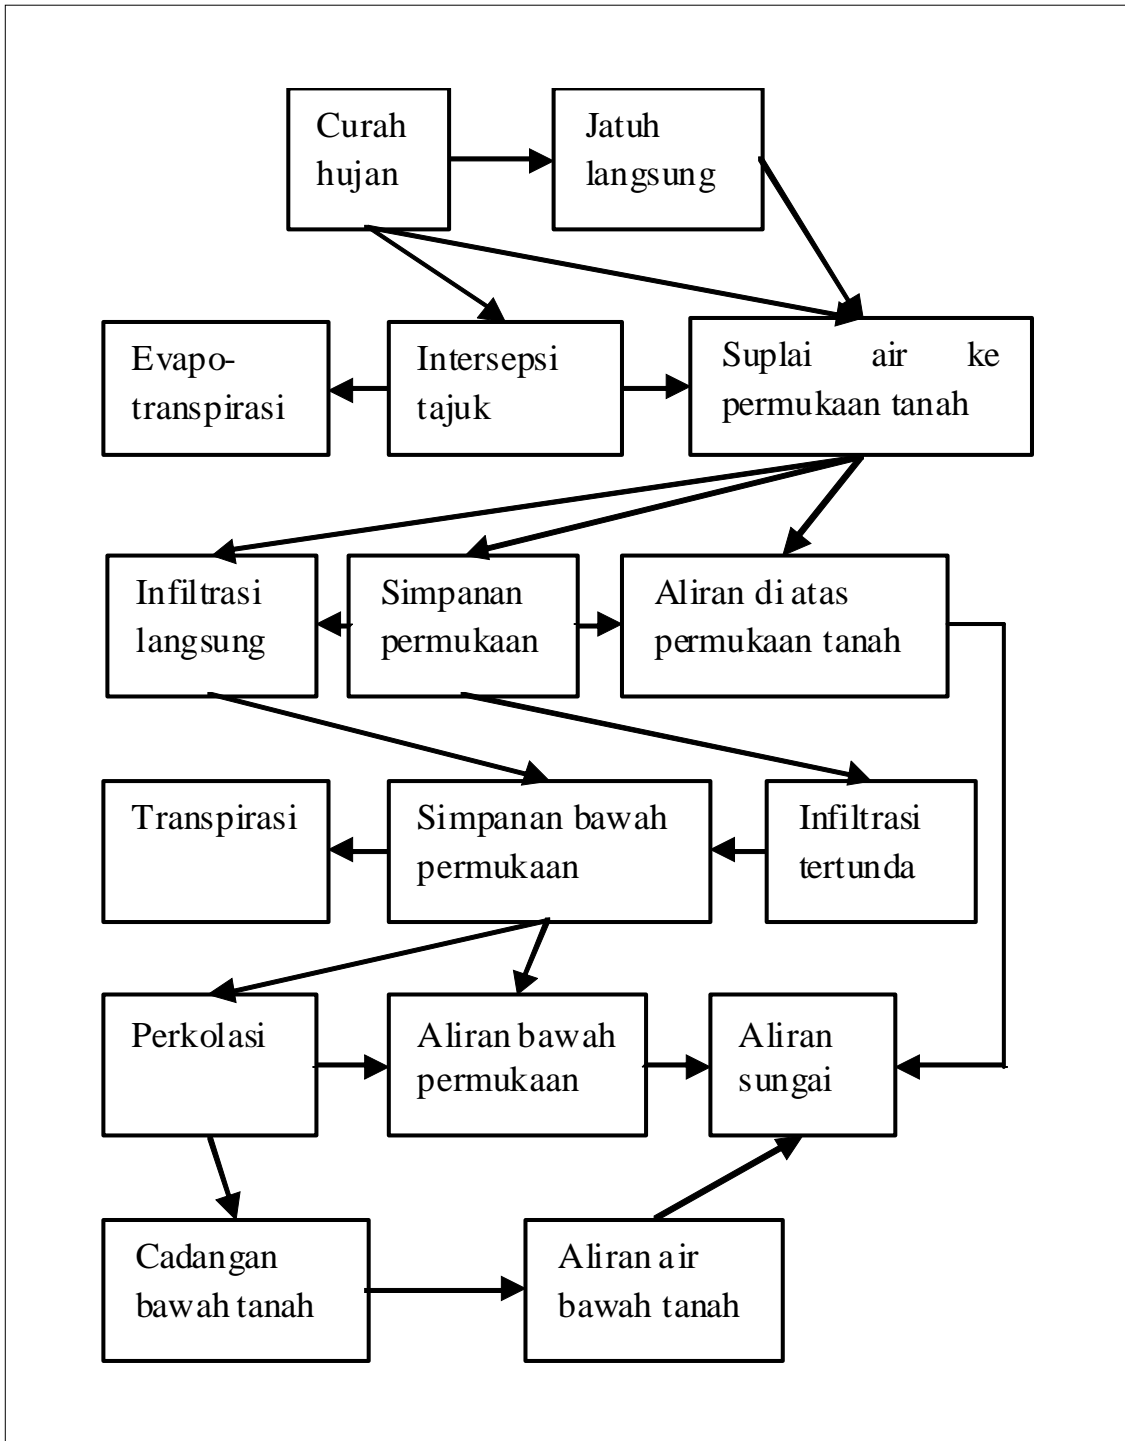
Curah hujan

Jatuh langsung

Evapo-transpirasi

Intersepsi tajuk

Suplai air ke permukaan tanah

Infiltrasi langsung

Simpanan permukaan

Aliran di atas permukaan tanah

Transpirasi

Simpanan bawah permukaan

Infiltrasi tertunda

Perkolasi

Aliran bawah permukaan

Aliran sungai

Cadangan bawah tanah

Aliran air bawah tanah